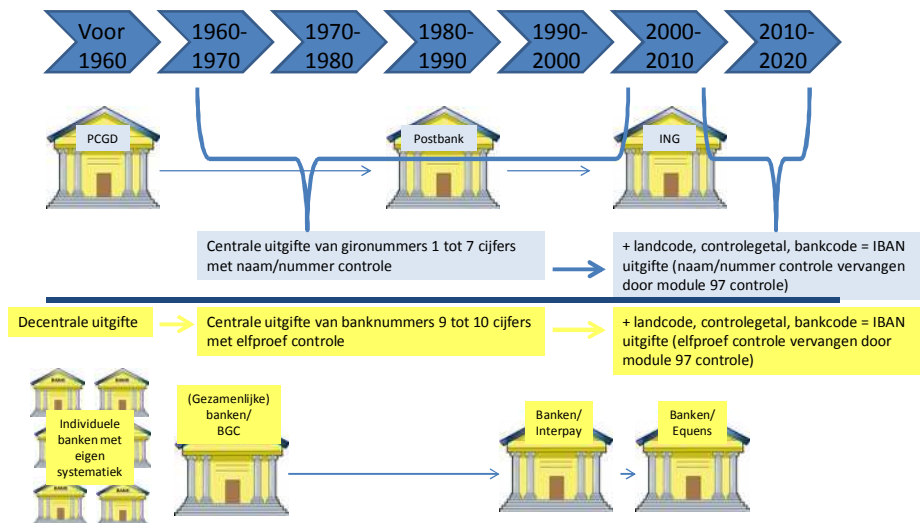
Voor 1960

1960-1970

1970-1980

1980-1990

1990-2000

2000-2010

2010-2020

PCGD

Postbank

ING

Centrale uitgifte van gironummers 1 tot 7 cijfers met naam/nummer controle

+ landcode, controlegetal, bankcode = IBAN uitgifte (naam/nummer controle vervangen door module 97 controle)

Decentrale uitgifte

Centrale uitgifte van banknummers 9 tot 10 cijfers met elfproef controle

+ landcode, controlegetal, bankcode = IBAN uitgifte (elfproef controle vervangen door module 97 controle)

BANK

BANK

Individuele banken met eigen systematiek

BANK

BANK

(Gezamenlijke) banken/ BGC

Banken/ Interpay

Banken/ Equens